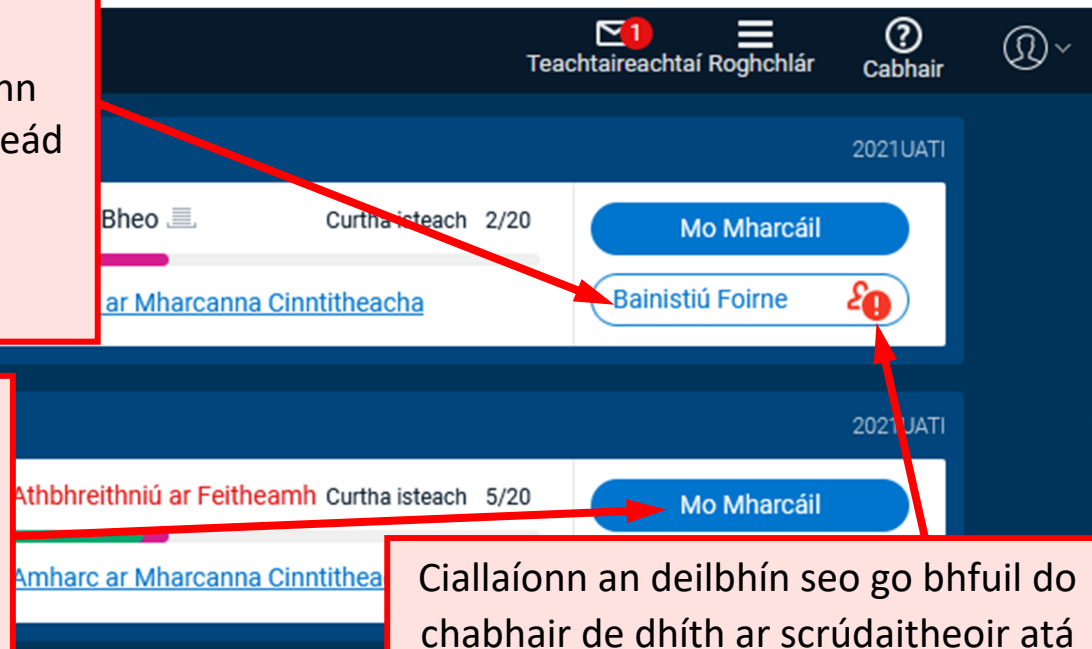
nn
eád

1
Teachtaireachtaí Roghchlár
Cabhair

2021UATI

Bheo
Curtha isteach 2/20
ar Mharcanna Cinntitheacha

Mo Mharcáil
Bainistiú Foirne

2021UATI

Athbhreithniú ar Feitheamh Curtha isteach 5/20
Amharc ar Mharcanna Cinntithea

Mo Mharcáil

Ciallaíonn an deilbhín seo go bhfuil do chabhair de dhíth ar scrúdaitheoir atá